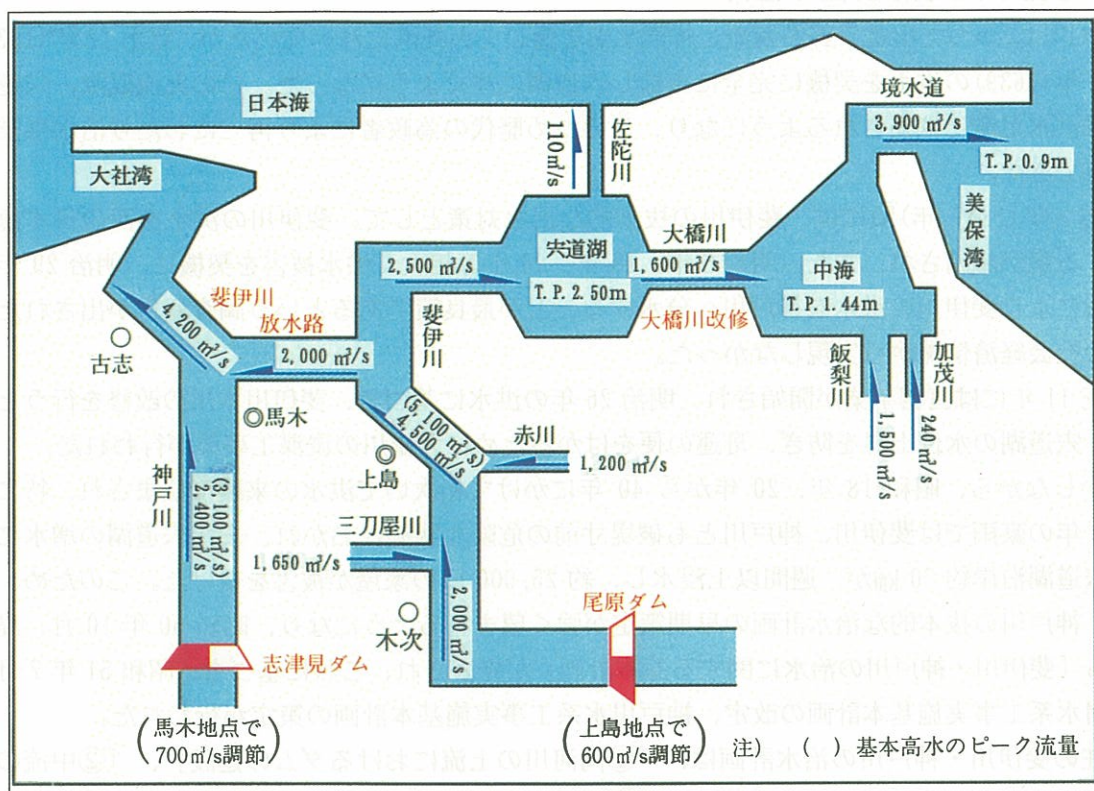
日本海

境水道

110㎥/s

佐陀川

3,900㎥/s

T.P. 0.9m

大社湾

美保湾

宍道湖

大橋川

2,500㎥/s

1,600㎥/s

中海

T.P. 2.50m

T.P. 1.44m

斐伊川

放水路

大橋川改修

4,200㎥/s

斐伊川

古志

2,000㎥/s

飯梨川

加茂川

馬木

(5,100㎥/s)
4,500㎥/s

1,500㎥/s

240㎥/s

赤川

1,200㎥/s

上島

神戸川

(3,100㎥/s)
2,400㎥/s

三刀屋川

1,650㎥/s

2,000㎥/s

尾原ダム

木次

志津見ダム

(馬木地点で 700㎥/s調節)

(上島地点で 600㎥/s調節)

注) ( ) 基本高水のピーク流量